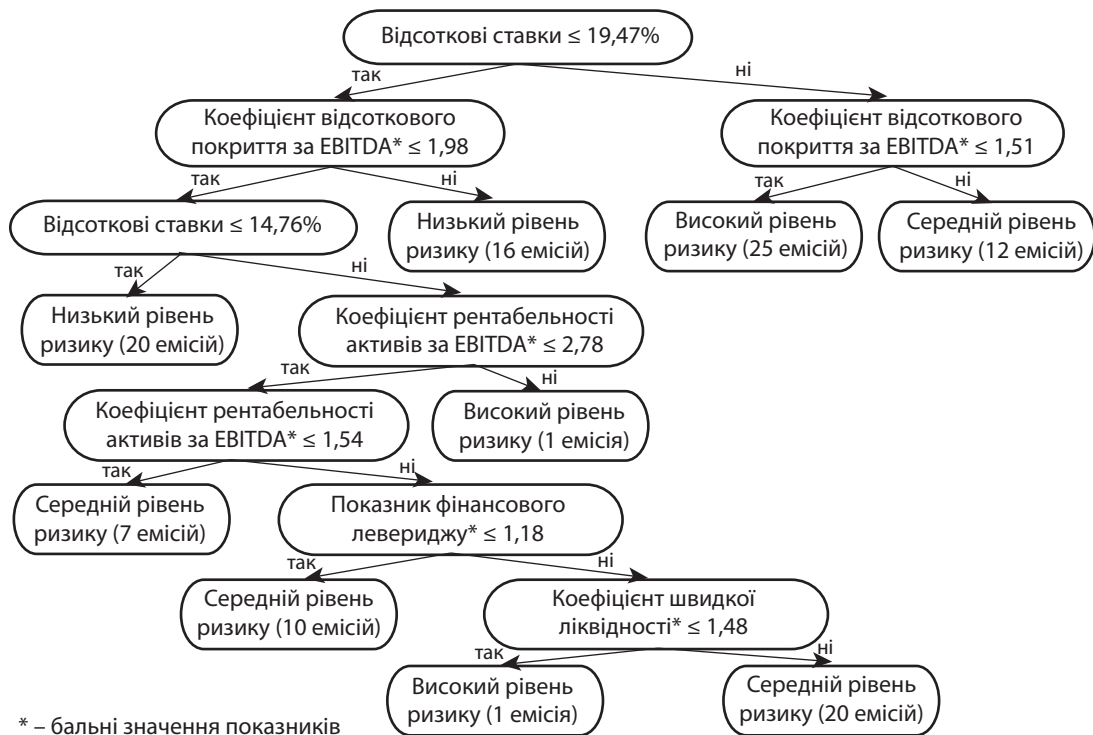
Відсоткові ставки ≤ 19,47%

так

ні

Коефіцієнт відсоткового покриття за EBITDA* ≤ 1,98

Коефіцієнт відсоткового покриття за EBITDA* ≤ 1,51

так

ні

так

ні

Відсоткові ставки ≤ 14,76%

Низький рівень ризику (16 емісій)

Високий рівень ризику (25 емісій)

Середній рівень ризику (12 емісій)

так

ні

Низький рівень ризику (20 емісій)

Коефіцієнт рентабельності активів за EBITDA* ≤ 2,78

так

ні

Коефіцієнт рентабельності активів за EBITDA* ≤ 1,54

Високий рівень ризику (1 емісія)

так

ні

Середній рівень ризику (7 емісій)

Показник фінансового левериджу* ≤ 1,18

так

ні

Середній рівень ризику (10 емісій)

Коефіцієнт швидкої ліквідності* ≤ 1,48

так

ні

Високий рівень ризику (1 емісія)

Середній рівень ризику (20 емісій)

* – бальні значення показників